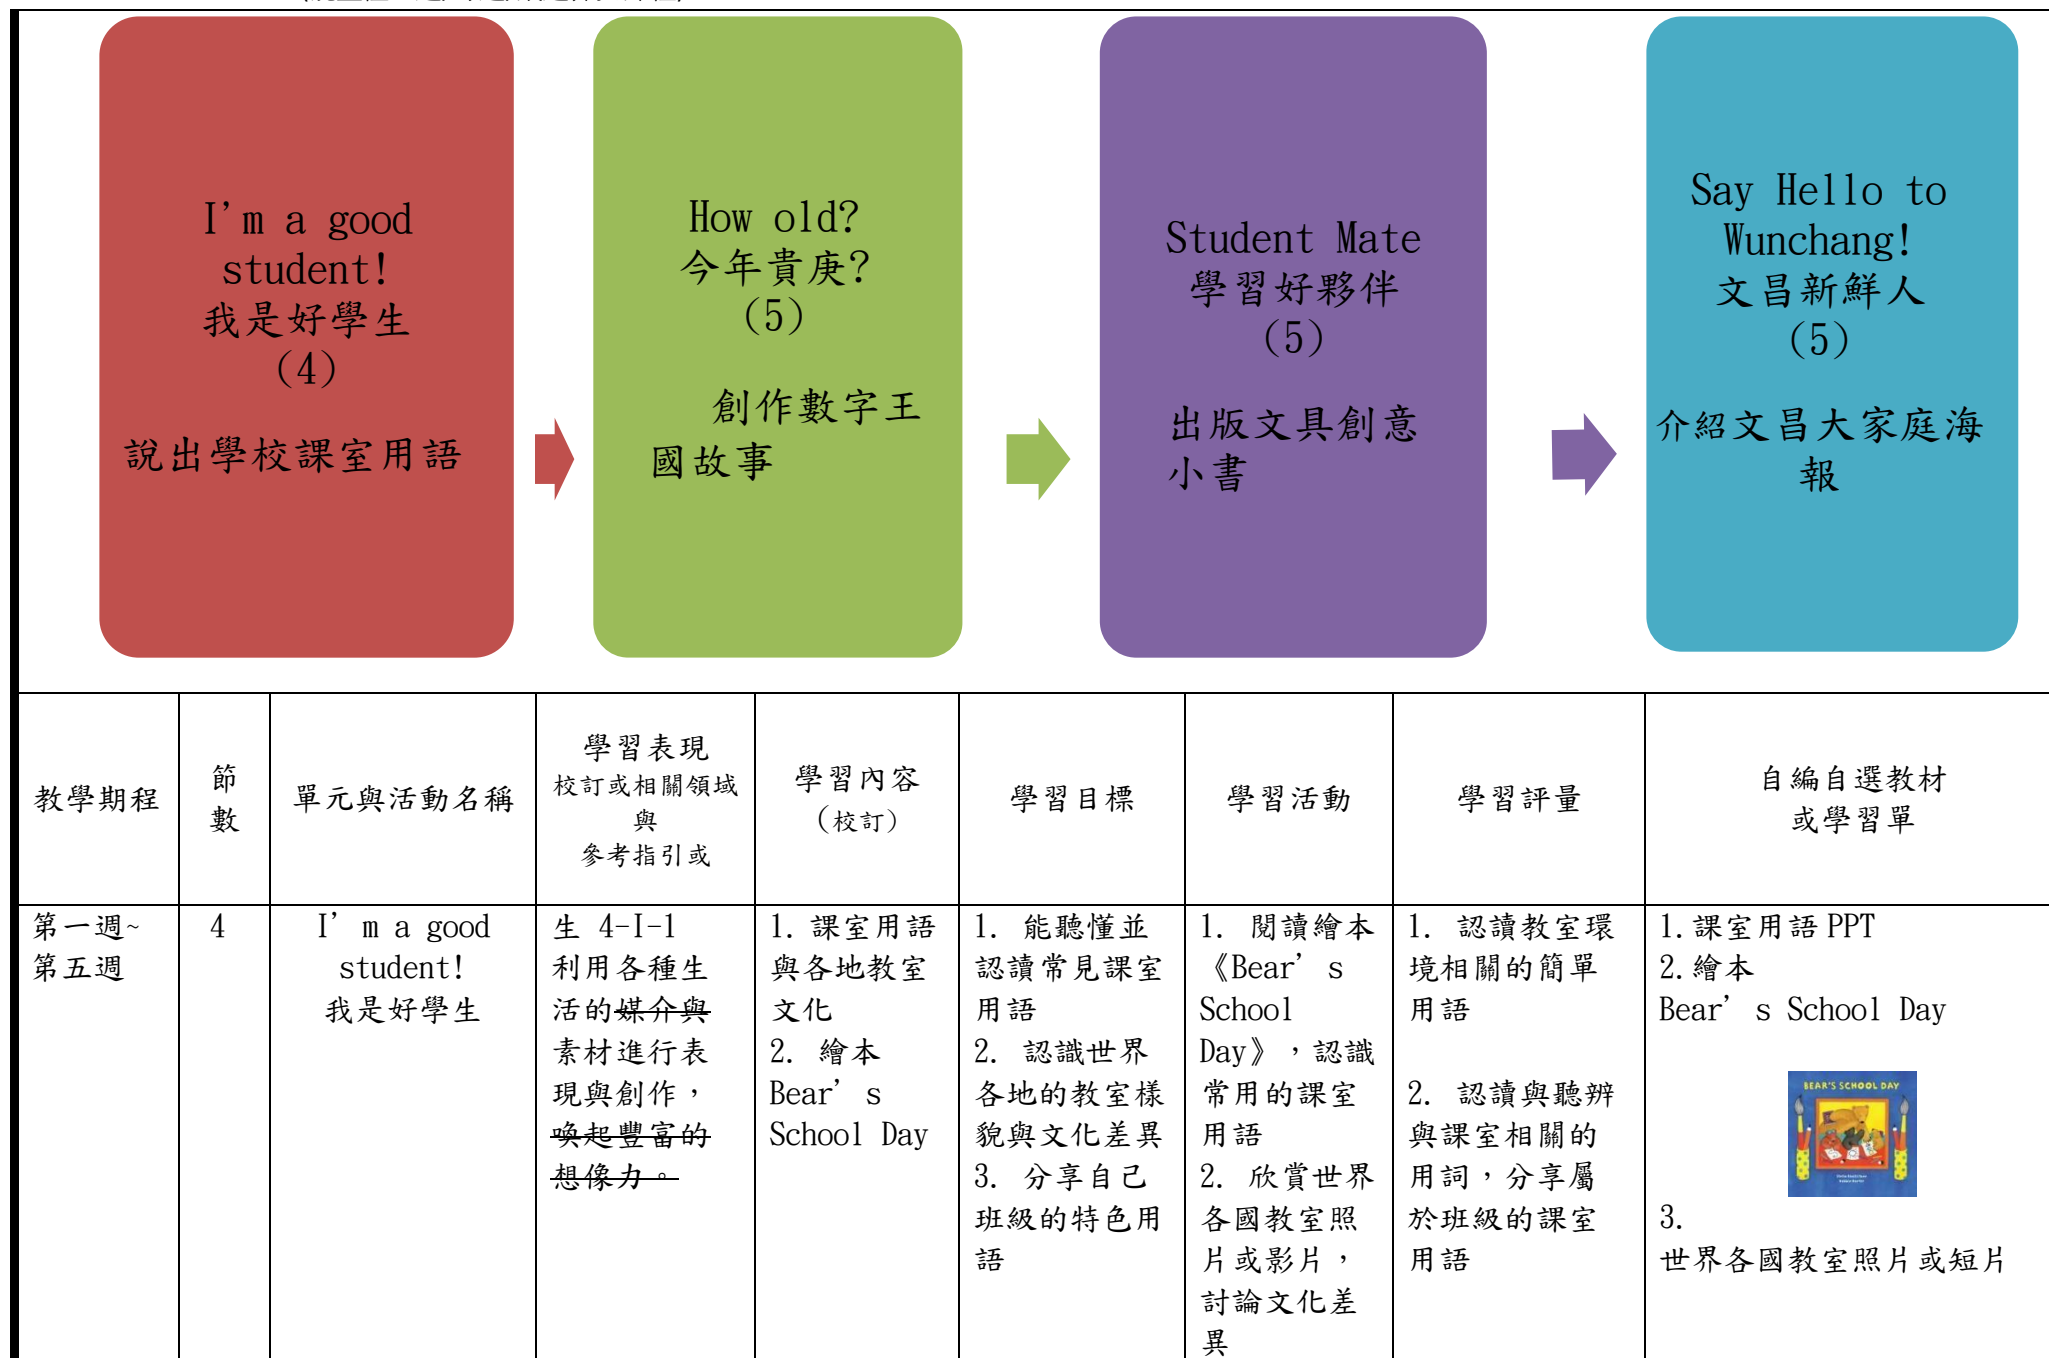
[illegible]

I’m a good student!
我是好學生
(4)

說出學校課室用語

How old?
今年貴庚?
(5)

創作數字王國故事

Student Mate
學習好夥伴
(5)

出版文具創意小書

Say Hello to Wunchang!
文昌新鮮人
(5)

介紹文昌大家庭海報

| 教學期程 | 節數 | 單元與活動名稱 | 學習表現 校訂或相關領域與參考指引或 | 學習內容 (校訂) | 學習目標 | 學習活動 | 學習評量 | 自編自選教材或學習單 |
|---|---|---|---|---|---|---|---|---|
| 第一週~第五週 | 4 | I’m a good student! 我是好學生 | 生 4-I-1 利用各種生活的媒介與素材進行表現與創作,喚起豐富的想像力。 | 1. 課室用語與各地教室文化 2. 繪本 Bear’s School Day | 1. 能聽懂並認讀常見課室用語 2. 認識世界各地的教室樣貌與文化差異 3. 分享自己班級的特色用語 | 1. 閱讀繪本《Bear’s School Day》,認識常用的課室用語 2. 欣賞世界各國教室照片或影片,討論文化差異 | 1. 認讀教室環境相關的簡單用語 2. 認讀與聽辨與課室相關的用詞,分享屬於班級的課室用語 | 1. 課室用語 PPT 2. 繪本 Bear’s School Day BEAR'S SCHOOL DAY 3. 世界各國教室照片或短片 |